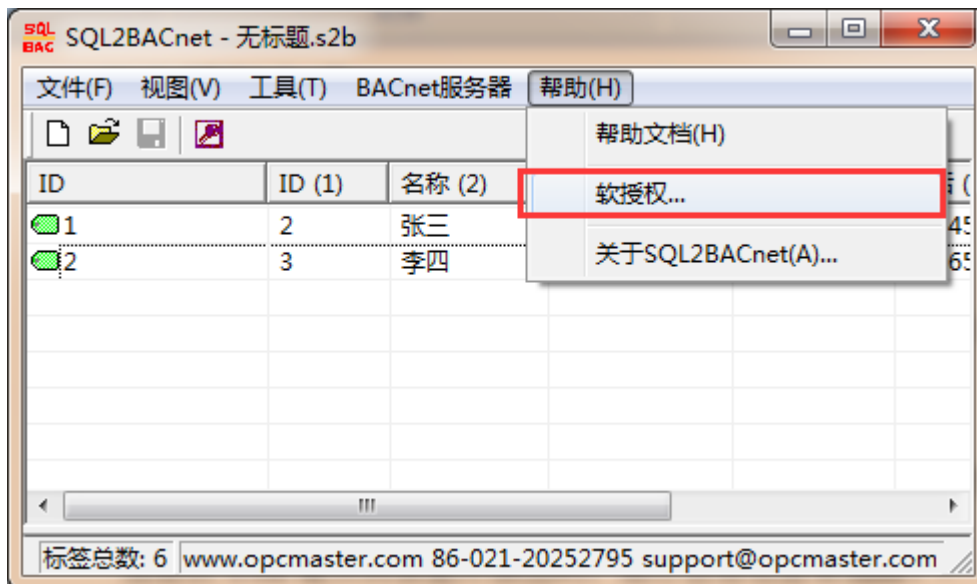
SQL BAC SQL2BACnet - 无标题.s2b

文件(F) 视图(V) 工具(T) BACnet服务器 帮助(H)

帮助文档(H)

软授权...

关于SQL2BACnet(A)...

| ID | ID (1) | 名称 (2) | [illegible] |
|---|---|---|---|
| 1 | 2 | 张三 | 45 |
| 2 | 3 | 李四 | 65 |

III

标签总数: 6 www.opcmaster.com 86-021-20252795 support@opcmaster.com